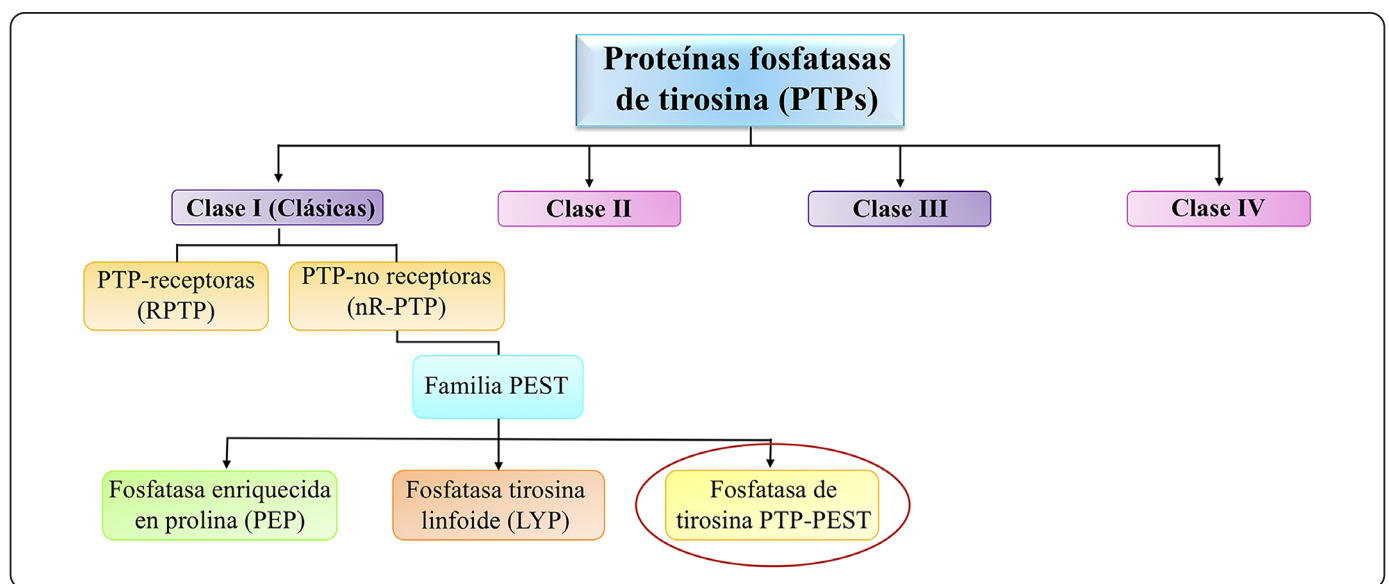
Proteínas fosfatasas de tirosina (PTPs)

Clase I (Clásicas)

Clase II

Clase III

Clase IV

PTP-receptoras (RPTP)

PTP-no receptoras (nR-PTP)

Familia PEST

Fosfatasa enriquecida en prolina (PEP)

Fosfatasa tirosina linfoide (LYP)

Fosfatasa de tirosina PTP-PEST